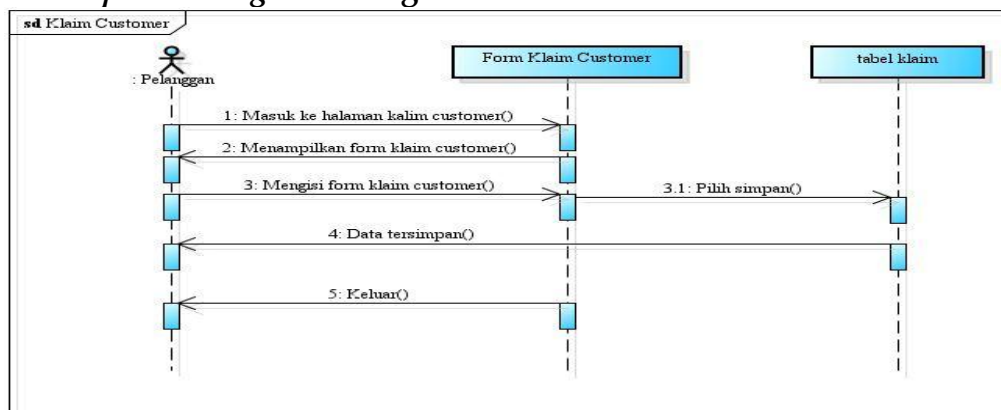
sd Klaim Customer

: Pelanggan

Form Klaim Customer

tabel klaim

1: Masuk ke halaman kalim customer()

2: Menampilkan form klaim customer()

3: Mengisi form klaim customer()

3.1: Pilih simpan()

4: Data tersimpan()

5: Keluar()